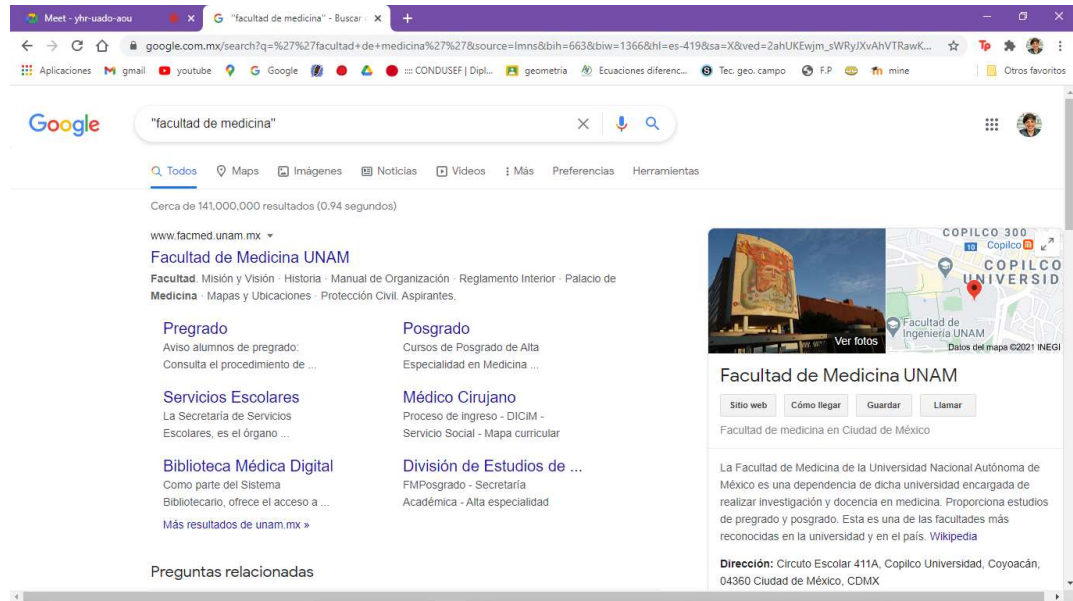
Meet - yhr-uado-aou
"facultad de medicina" - Buscar
google.com.mx/search?q=%27%27facultad+de+medicina%27%27&source=lmns&bih=663&biw=1366&hl=es-419&sa=X&ved=2ahUKEwjm_sWRyJXvAhVTRawK...
Aplicaciones gmail youtube Google ::: CONDUSEF | Dipl... geometria Ecuaciones diferenc... Tec. geo. campo F.P mine Otros favoritos

Google
"facultad de medicina"

Todos Maps Imágenes Noticias Videos Más Preferencias Herramientas

Cerca de 141,000,000 resultados (0.94 segundos)

www.facmed.unam.mx
Facultad de Medicina UNAM
Facultad. Misión y Visión · Historia · Manual de Organización · Reglamento Interior · Palacio de Medicina · Mapas y Ubicaciones · Protección Civil. Aspirantes.

Pregrado
Aviso alumnos de pregrado: Consulta el procedimiento de ...

Posgrado
Cursos de Posgrado de Alta Especialidad en Medicina ...

Servicios Escolares
La Secretaría de Servicios Escolares, es el órgano ...

Médico Cirujano
Proceso de ingreso - DICiM - Servicio Social - Mapa curricular

Biblioteca Médica Digital
Como parte del Sistema Bibliotecario, ofrece el acceso a ...

División de Estudios de ...
FMPosgrado - Secretaría Académica - Alta especialidad

Más resultados de unam.mx »

Preguntas relacionadas

COPILCO 300
Copilco
COPILCO UNIVERSID
Facultad de Ingeniería UNAM
Ver fotos
Datos del mapa ©2021 INEGI

Facultad de Medicina UNAM
Sitio web Cómo llegar Guardar Llamar
Facultad de medicina en Ciudad de México

La Facultad de Medicina de la Universidad Nacional Autónoma de México es una dependencia de dicha universidad encargada de realizar investigación y docencia en medicina. Proporciona estudios de pregrado y posgrado. Esta es una de las facultades más reconocidas en la universidad y en el país. Wikipedia

Dirección: Circuto Escolar 411A, Copilco Universidad, Coyoacán, 04360 Ciudad de México, CDMX